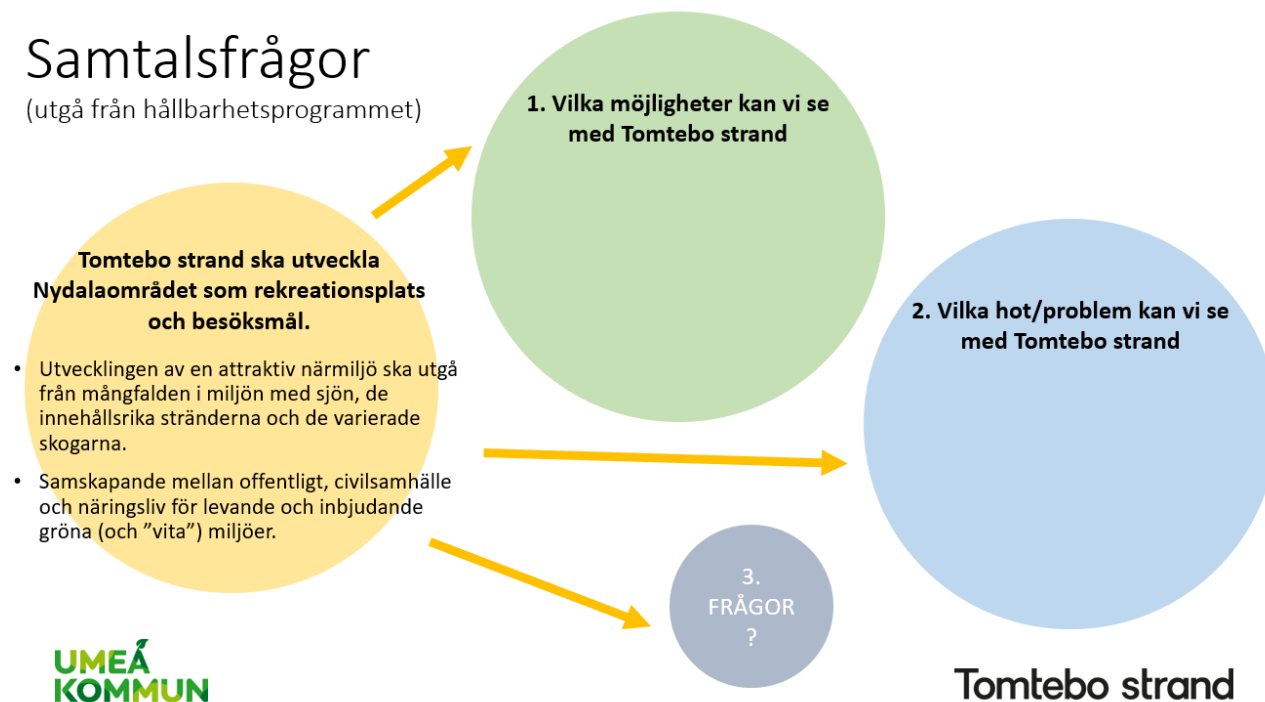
Samtalsfrågor
(utgå från hållbarhetsprogrammet)

Tomtebo strand ska utveckla Nydalaområdet som rekreationsplats och besöksmål.

• Utvecklingen av en attraktiv närmiljö ska utgå från mångfalden i miljön med sjön, de innehållsrika stränderna och de varierade skogarna.

• Samskapande mellan offentligt, civilsamhälle och näringsliv för levande och inbjudande gröna (och ”vita”) miljöer.

1. Vilka möjligheter kan vi se med Tomtebo strand

2. Vilka hot/problem kan vi se med Tomtebo strand

3. FRÅGOR ?

UMEÅ KOMMUN

Tomtebo strand